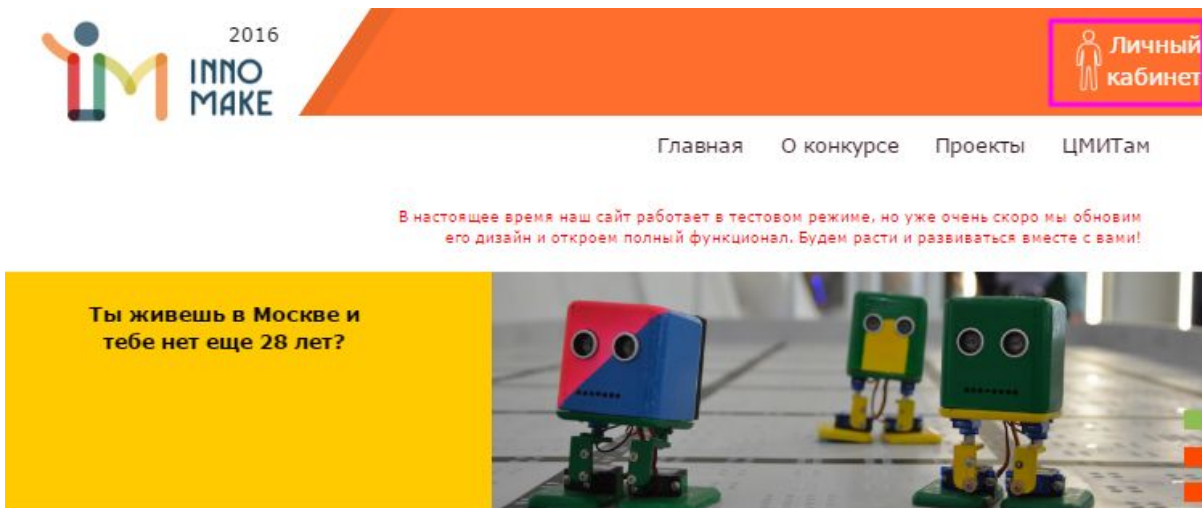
2016
INNO MAKE

Личный кабинет

Главная О конкурсе Проекты ЦМИТам

В настоящее время наш сайт работает в тестовом режиме, но уже очень скоро мы обновим его дизайн и откроем полный функционал. Будем расти и развиваться вместе с вами!

Ты живешь в Москве и тебе нет еще 28 лет?